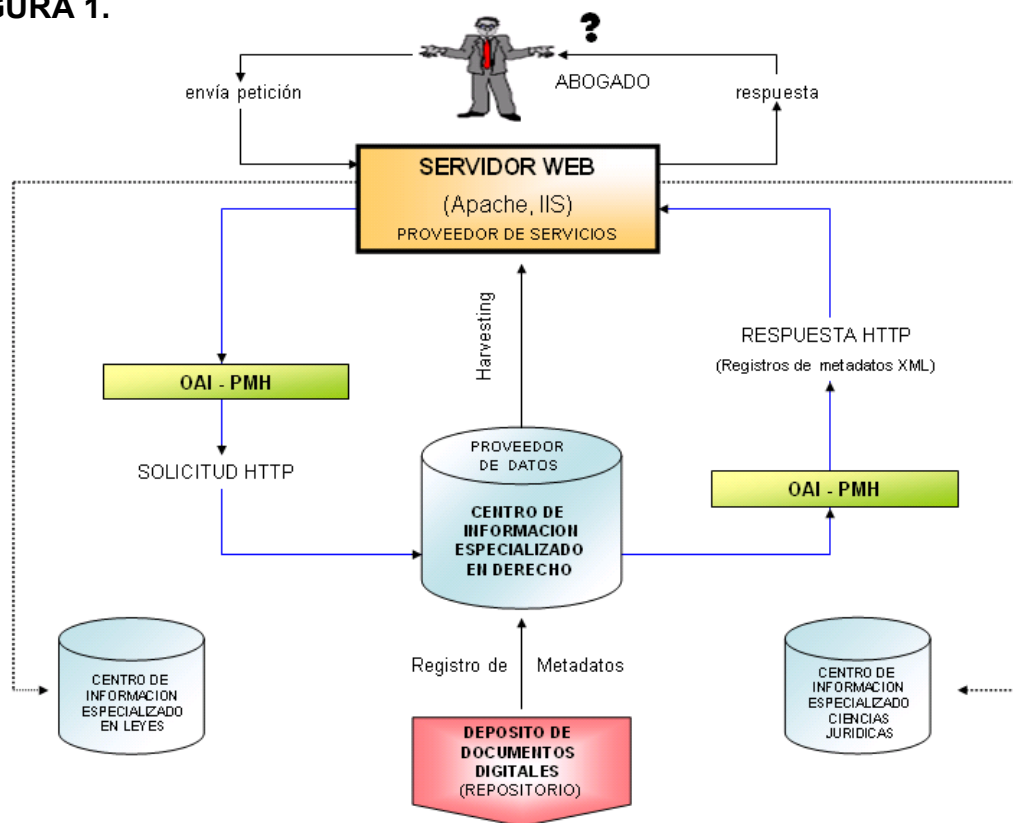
GURA 1.

?

envía petición

ABOGADO

respuesta

SERVIDOR WEB

(Apache, IIS)

PROVEEDOR DE SERVICIOS

Harvesting

RESPUESTA HTTP

(Registros de metadatos XML)

OAI - PMH

SOLICITUD HTTP

PROVEEDOR DE DATOS

CENTRO DE INFORMACION ESPECIALIZADO EN DERECHO

OAI - PMH

CENTRO DE INFORMACION ESPECIALIZADO EN LEYES

Registro de Metadatos

CENTRO DE INFORMACION ESPECIALIZADO CIENCIAS JURIDICAS

DEPOSITO DE DOCUMENTOS DIGITALES (REPOSITORIO)